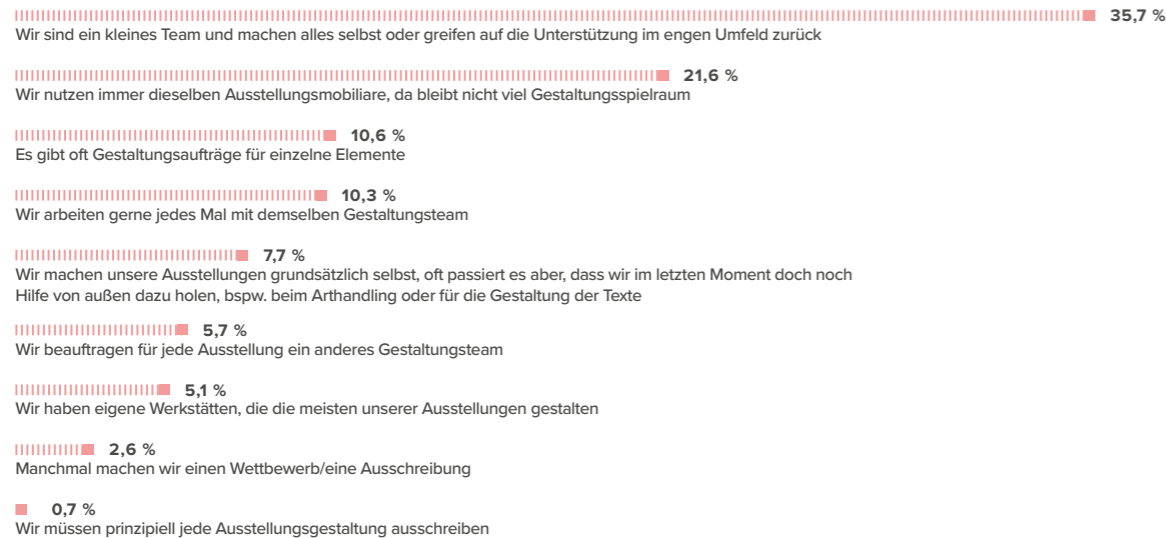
35,7 %
Wir sind ein kleines Team und machen alles selbst oder greifen auf die Unterstützung im engen Umfeld zurück

21,6 %
Wir nutzen immer dieselben Ausstellungsmobiliare, da bleibt nicht viel Gestaltungsspielraum

10,6 %
Es gibt oft Gestaltungsaufträge für einzelne Elemente

10,3 %
Wir arbeiten gerne jedes Mal mit demselben Gestaltungsteam

7,7 %
Wir machen unsere Ausstellungen grundsätzlich selbst, oft passiert es aber, dass wir im letzten Moment doch noch Hilfe von außen dazu holen, bspw. beim Arthandling oder für die Gestaltung der Texte

5,7 %
Wir beauftragen für jede Ausstellung ein anderes Gestaltungsteam

5,1 %
Wir haben eigene Werkstätten, die die meisten unserer Ausstellungen gestalten

2,6 %
Manchmal machen wir einen Wettbewerb/eine Ausschreibung

0,7 %
Wir müssen prinzipiell jede Ausstellungsgestaltung ausschreiben